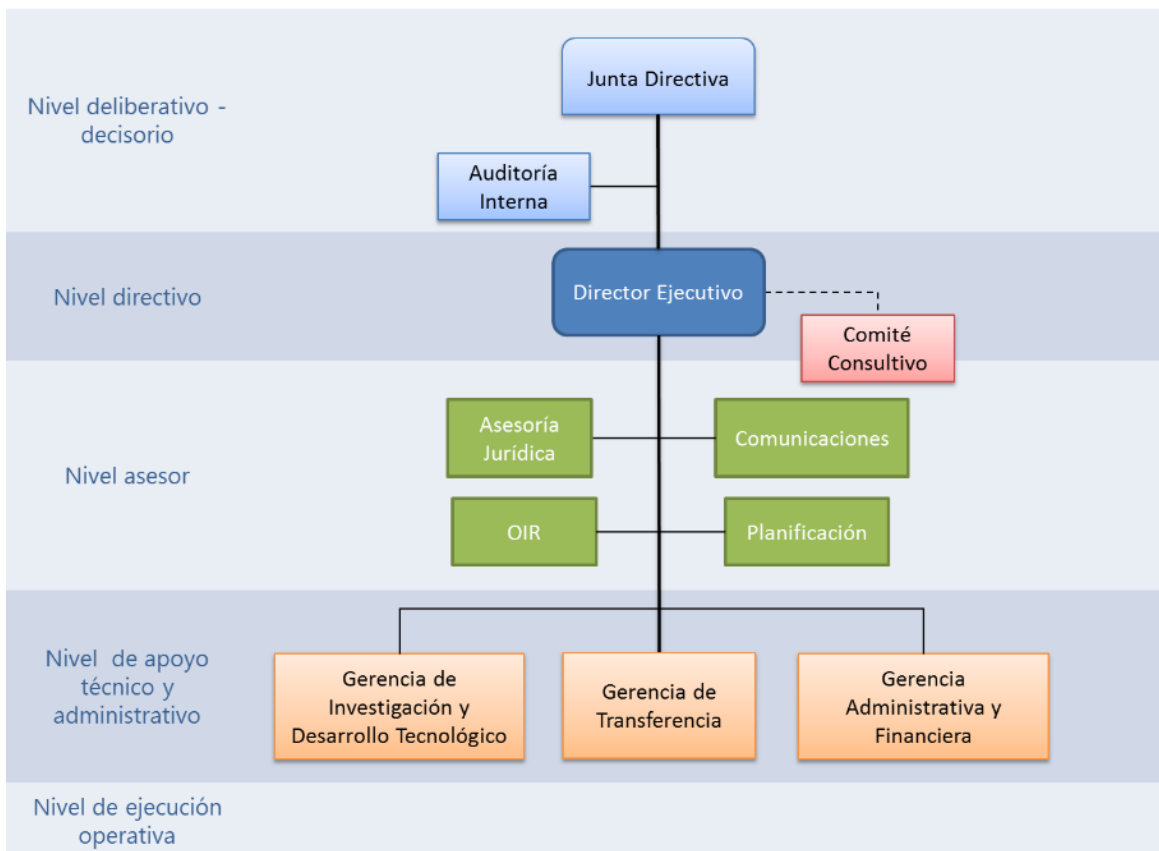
Nivel deliberativo - decisorio

Junta Directiva

Auditoría Interna

Nivel directivo

Director Ejecutivo

Comité Consultivo

Nivel asesor

Asesoría Jurídica

Comunicaciones

OIR

Planificación

Nivel de apoyo técnico y administrativo

Gerencia de Investigación y Desarrollo Tecnológico

Gerencia de Transferencia

Gerencia Administrativa y Financiera

Nivel de ejecución operativa